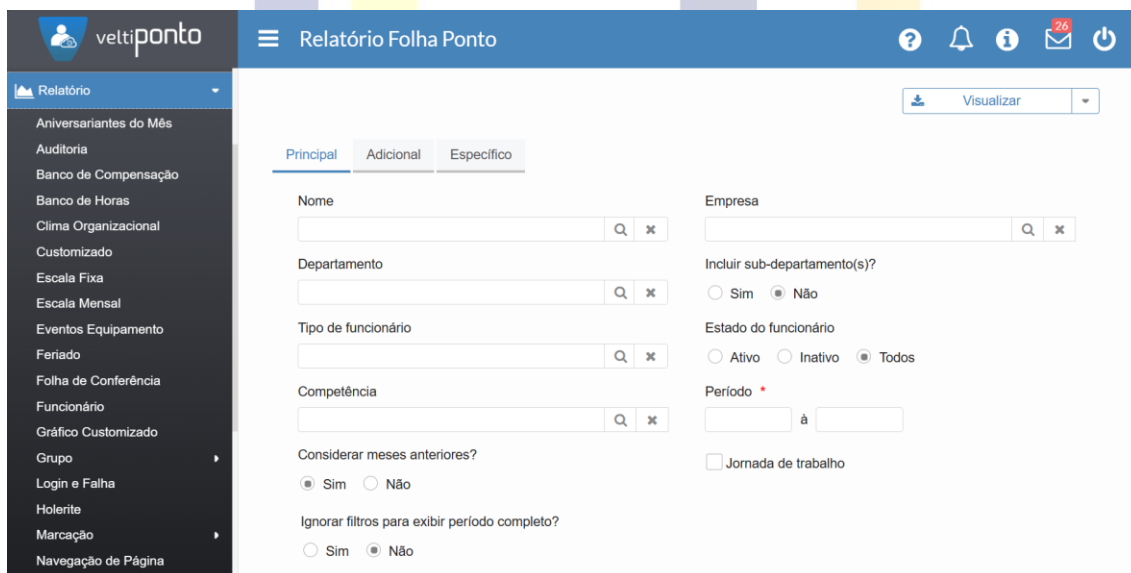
veltiponto

Relatório Folha Ponto

26

Relatório

Aniversariantes do Mês
Auditoria
Banco de Compensação
Banco de Horas
Clima Organizacional
Customizado
Escala Fixa
Escala Mensal
Eventos Equipamento
Feriado
Folha de Conferência
Funcionário
Gráfico Customizado
Grupo
Login e Falha
Holerite
Marcação
Navegação de Página

Visualizar

Principal | Adicional | Específico

Nome

Empresa

Departamento

Incluir sub-departamento(s)?
Sim Não

Tipo de funcionário

Estado do funcionário
Ativo Inativo Todos

Competência

Período *
à

Considerar meses anteriores?
Sim Não

Jornada de trabalho

Ignorar filtros para exibir período completo?
Sim Não